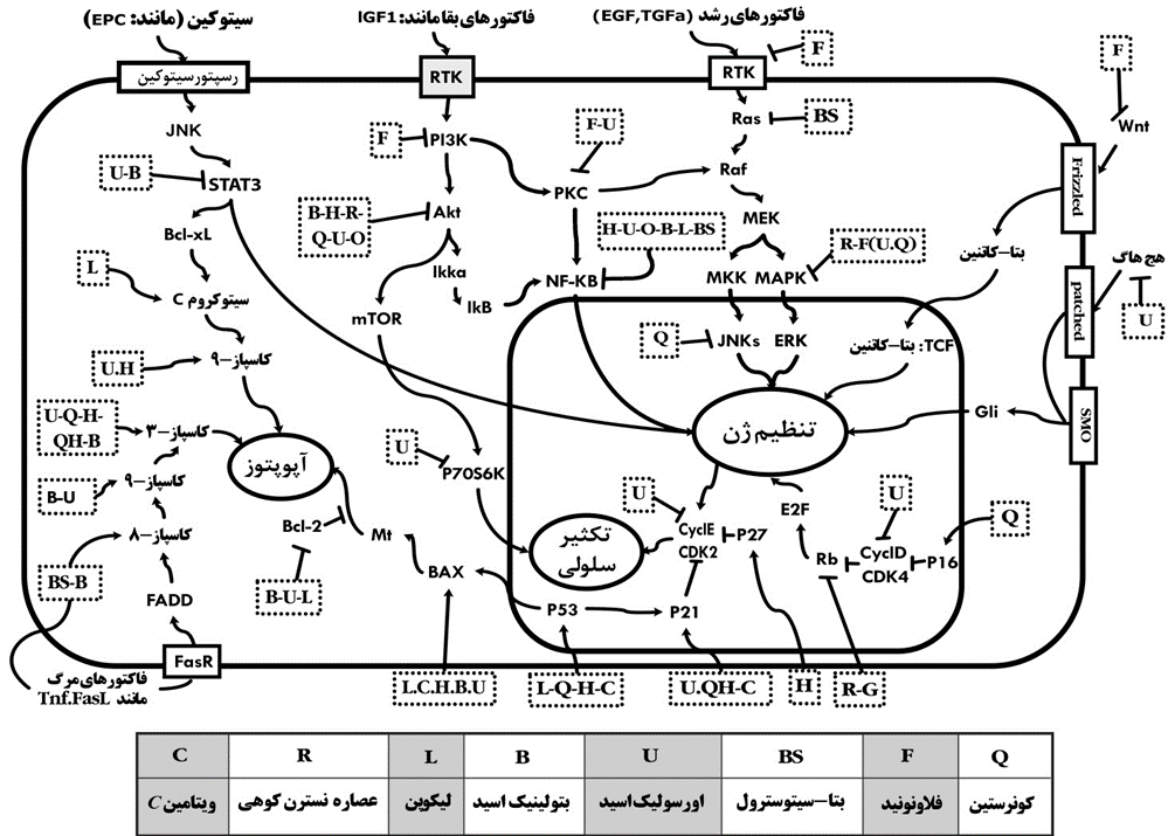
سیتوکین (مانند: EPC)
فاکتورهای بقا مانند: IGF1
فاکتورهای رشد (EGF,TGFa)
F
F
رسپتور سیتوکین
RTK
RTK
Wnt
JNK
F
PI3K
F-U
Ras
BS
U-B
STAT3
PKC
Raf
Frizzled
Bcl-xL
B-H-R-Q-U-O
Akt
MEK
H-U-O-B-L-BS
R-F(U.Q)
بتا-کاتنین
هج هاگ
L
Ikka
سیتوکروم C
mTOR
IkB
NF-KB
MKK
MAPK
patched
U
Q
JNKs
ERK
TCF: بتا-کاتنین
U.H
کاسپاز-۹
U-Q-H-QH-B
کاسپاز-۳
تنظیم ژن
Gli
SMO
آپوپتوز
U
P70S6K
کاسپاز-۹
B-U
U
U
E2F
Q
Bcl-2
Mt
تکثیر سلولی
CyclE
CDK2
P27
کاسپاز-۸
Rb
CyclD
CDK4
P16
BS-B
BAX
FADD
B-U-L
P53
P21
FasR
فاکتورهای مرگ مانند Tnf.FasL
L.C.H.B.U
L-Q-H-C
U.QH-C
H
R-G

| C | R | L | B | U | BS | F | Q |
|---|---|---|---|---|---|---|---|
| ویتامین $C$ | عصاره نسترن کوهی | لیکوپن | بتولینیک اسید | اورسولیک اسید | بتا-سیتوسترول | فلاونوئید | کوئرستین |